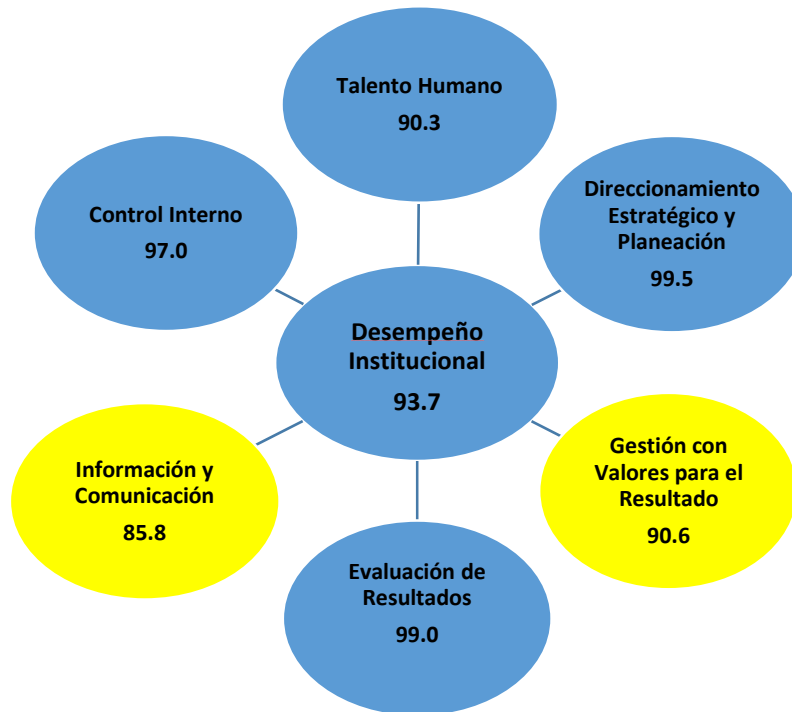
Talento Humano
90.3

Control Interno
97.0

Direccionamiento Estratégico y Planeación
99.5

Desempeño Institucional
93.7

Información y Comunicación
85.8

Gestión con Valores para el Resultado
90.6

Evaluación de Resultados
99.0